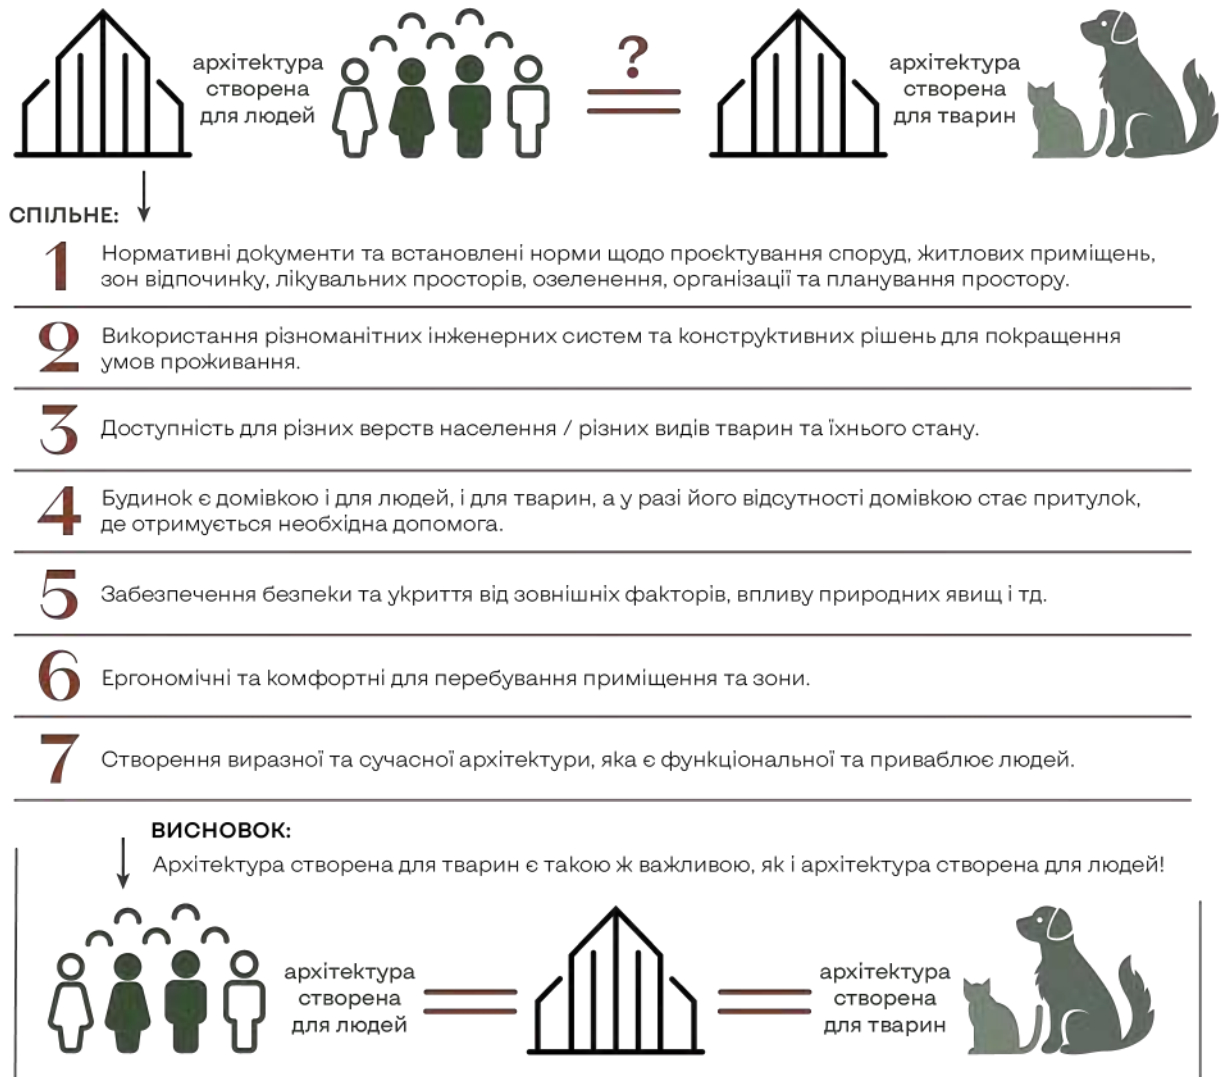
архітектура створена для людей

?

архітектура створена для тварин

СПІЛЬНЕ:

1 Нормативні документи та встановлені норми щодо проєктування споруд, житлових приміщень, зон відпочинку, лікувальних просторів, озеленення, організації та планування простору.

2 Використання різноманітних інженерних систем та конструктивних рішень для покращення умов проживання.

3 Доступність для різних верств населення / різних видів тварин та їхнього стану.

4 Будинок є домівкою і для людей, і для тварин, а у разі його відсутності домівкою стає притулок, де отримується необхідна допомога.

5 Забезпечення безпеки та укриття від зовнішніх факторів, впливу природних явищ і тд.

6 Ергономічні та комфортні для перебування приміщення та зони.

7 Створення виразної та сучасної архітектури, яка є функціональної та приваблює людей.

ВИСНОВОК:

Архітектура створена для тварин є такою ж важливою, як і архітектура створена для людей!

архітектура створена для людей

архітектура створена для тварин